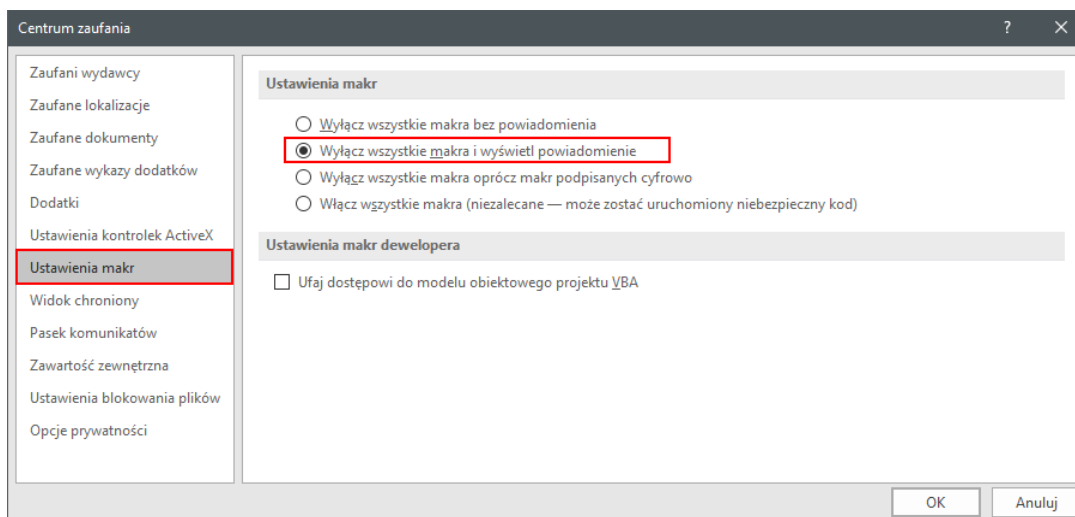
Centrum zaufania

?

Zaufani wydawcy
Zaufane lokalizacje
Zaufane dokumenty
Zaufane wykazy dodatków
Dodatki
Ustawienia kontrolek ActiveX
Ustawienia makr
Widok chroniony
Pasek komunikatów
Zawartość zewnętrzna
Ustawienia blokowania plików
Opcje prywatności

Ustawienia makr

Wyłącz wszystkie makra bez powiadomienia
Wyłącz wszystkie makra i wyświetl powiadomienie
Wyłącz wszystkie makra oprócz makr podpisanych cyfrowo
Włącz wszystkie makra (niezalecane — może zostać uruchomiony niebezpieczny kod)

Ustawienia makr dewelopera

Ufaj dostępowi do modelu obiektowego projektu VBA

OK
Anuluj